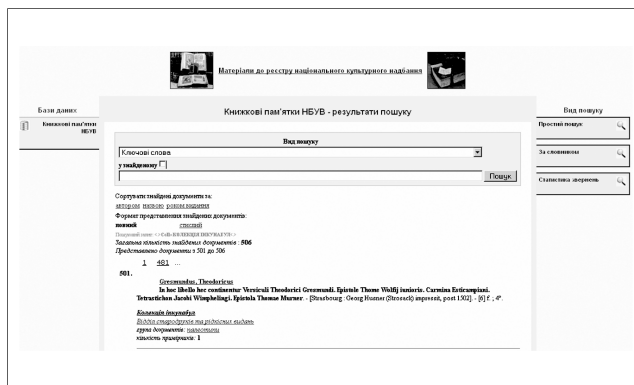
Матеріали до реєстру національного культурного надбання

Бази даних

Книжкові пам'ятки НБУВ

Книжкові пам'ятки НБУВ - результати пошуку

Вид пошуку

Простий пошук

За словниками

Статистика звернень

Вид пошуку

Ключові слова

у знайденому

Пошук

Сортувати знайдені документи за:
автором назвою роком видання

Формат представлення знайдених документів:
повний стислий

Пошуковий запит: <.>I=Сol0-КОЛЕКЦІЯ ІНКУНАБУЛ<.>

Загальна кількість знайдених документів : 506
Представлено документи з 501 до 506

1 481 ...

501.

Gresemundus, Theodoricus
In hoc libello hec continentur Versiculi Theodorici Gresmundi. Epistole Thome Wolfij iunioris. Carmina Esticampiani. Tetrastichon Jacobi Wimphelingi. Epistola Thome Murner. - [Strasbourg : Georg Husner (Strassek) imprevit, post 1502]. - [6] f. ; 4°.

Колекція інкунабул
Відділ стародруків та рідкісних видань
група документів: палеотипи
кількість примірників: 1